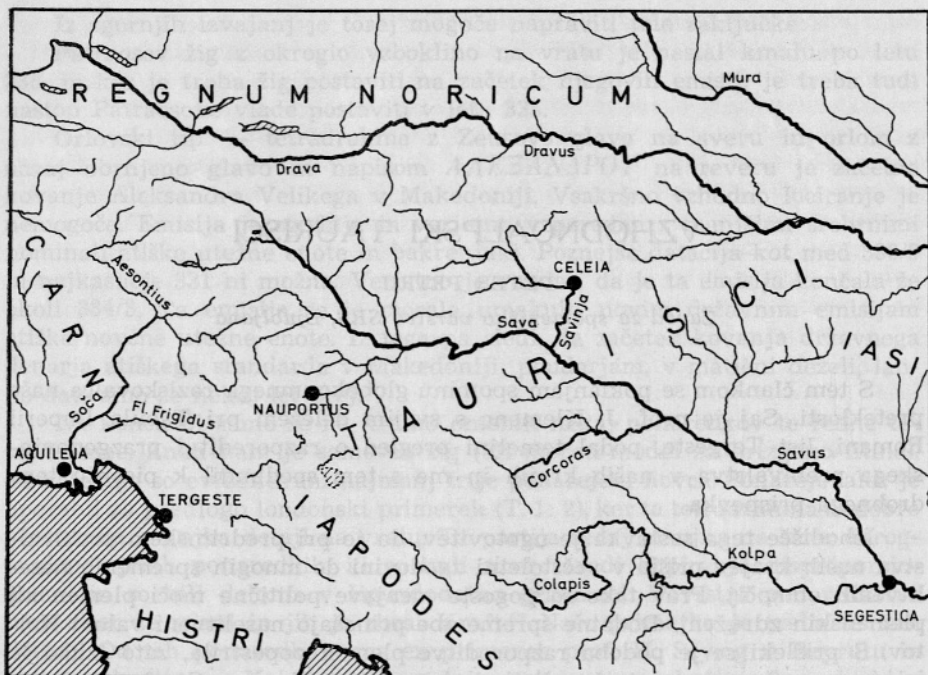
REGNUM NORICUM

Mura

Dravus

Drava

CARNI

Aesontius

CELEIA

Sava

Savinja

TAURISCI

ASI

NAUPORTUS

Soca

Fl. Frigidus

AQUILEIA

TERGESTE

IAPODES

Corcoras

Savus

Kolpa

Colapis

SEGESTICA

HISTRI